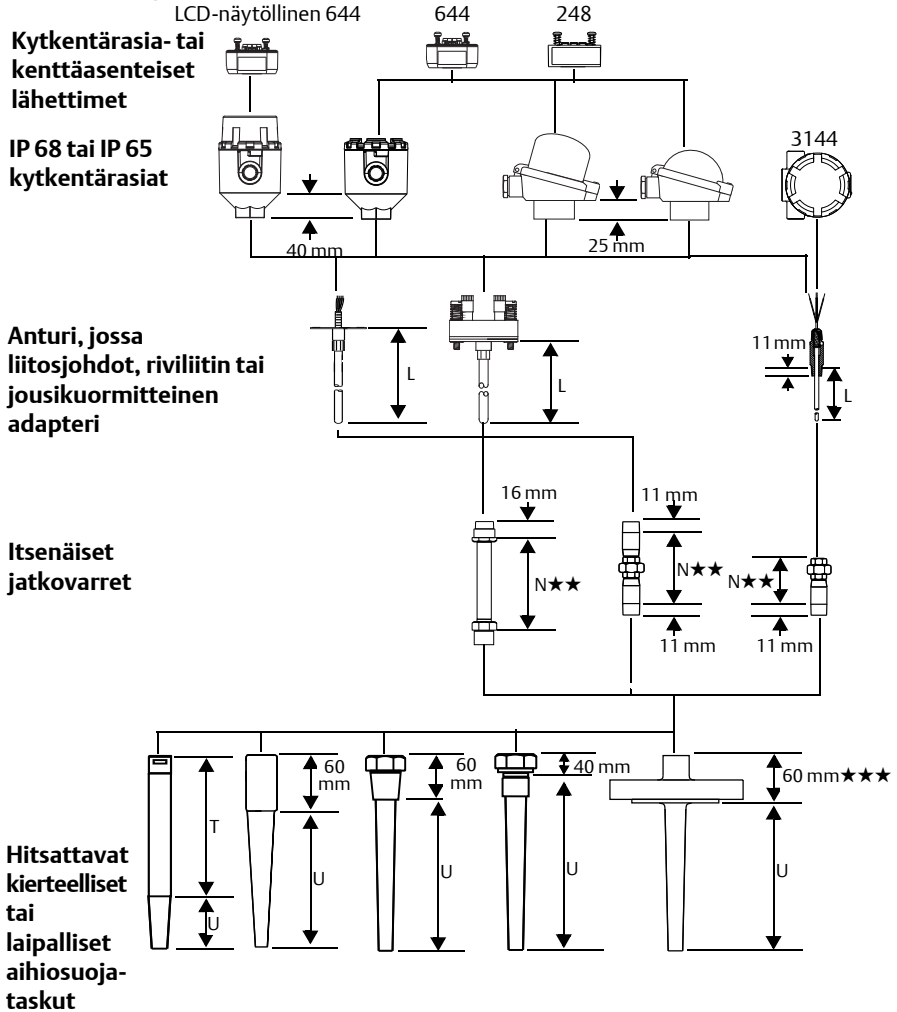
LCD-näytöllinen 644

644

248

Kytkentärasia- tai kenttäasenteiset lähettimet

IP 68 tai IP 65 kytkentärasiat

3144

40 mm

25 mm

Anturi, jossa liitosjohdot, riviliitin tai jousikuormitteinen adapteri

L

L

11 mm

L

16 mm

11 mm

Itsenäiset jatkovarret

N★★

N★★

N★★

11 mm

11 mm

60 mm

60 mm

40 mm

60 mm★★★

T

U

U

U

U

U

Hitsattavat kierteelliset tai laipalliset aihiosuojataskut